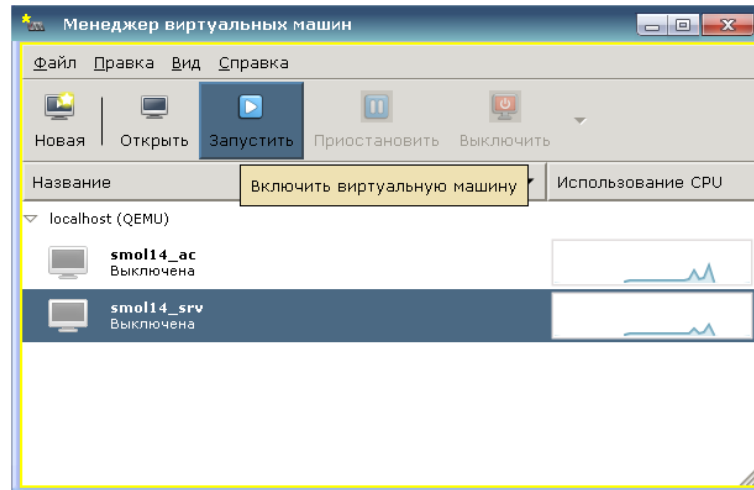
Менеджер виртуальных машин

Файл Правка Вид Справка

Новая Открыть Запустить Приостановить Выключить

Название

Включить виртуальную машину

Использование CPU

localhost (QEMU)

smol14_ac
Выключена

smol14_srv
Выключена